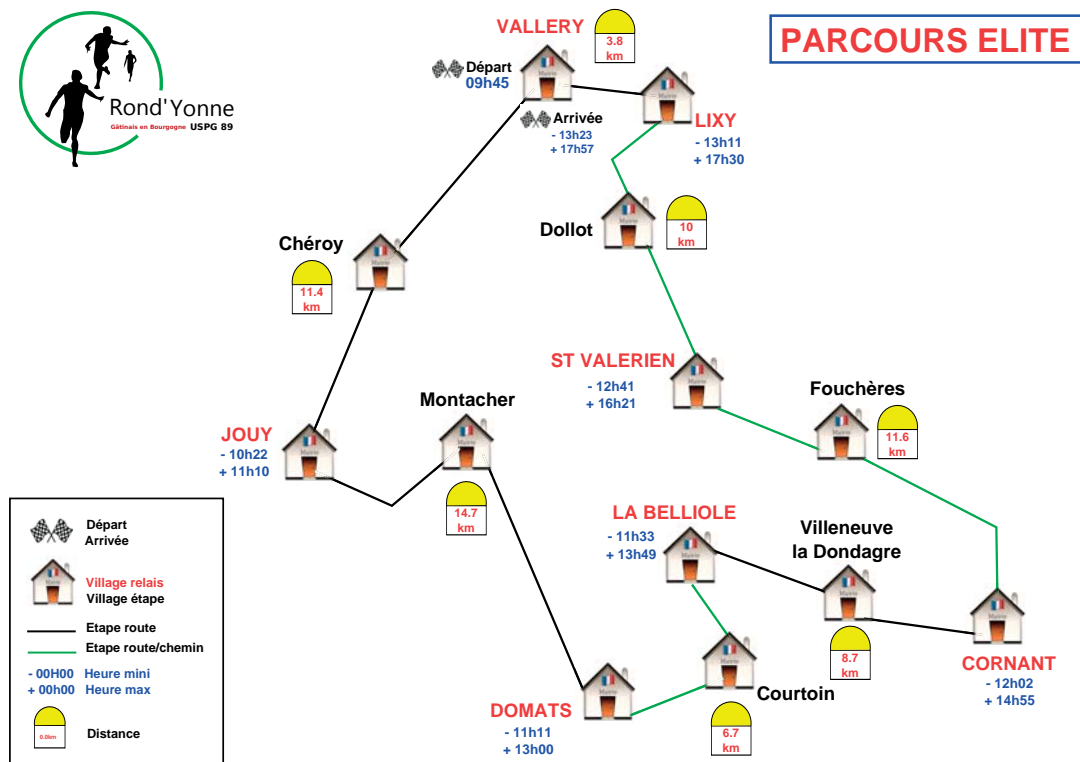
Rond'Yonne
Gâtinais en Bourgogne USPG 89

PARCOURS ELITE

VALLERY
3.8 km
Départ
09h45
Arrivée
- 13h23
+ 17h57

LIXY
- 13h11
+ 17h30

Dollot
10 km

Chéroy
11.4 km

ST VALERIEN
- 12h41
+ 16h21

Fouchères
11.6 km

JOUY
- 10h22
+ 11h10

Montacher
14.7 km

LA BELLIOLE
- 11h33
+ 13h49

Villeneuve la Dondagre
8.7 km

CORNANT
- 12h02
+ 14h55

Courtoin
6.7 km

DOMATS
- 11h11
+ 13h00

Départ
Arrivée
Village relais
Village étape
Etape route
Etape route/chemin
- 00H00 Heure mini
+ 00h00 Heure max
0.0km
Distance